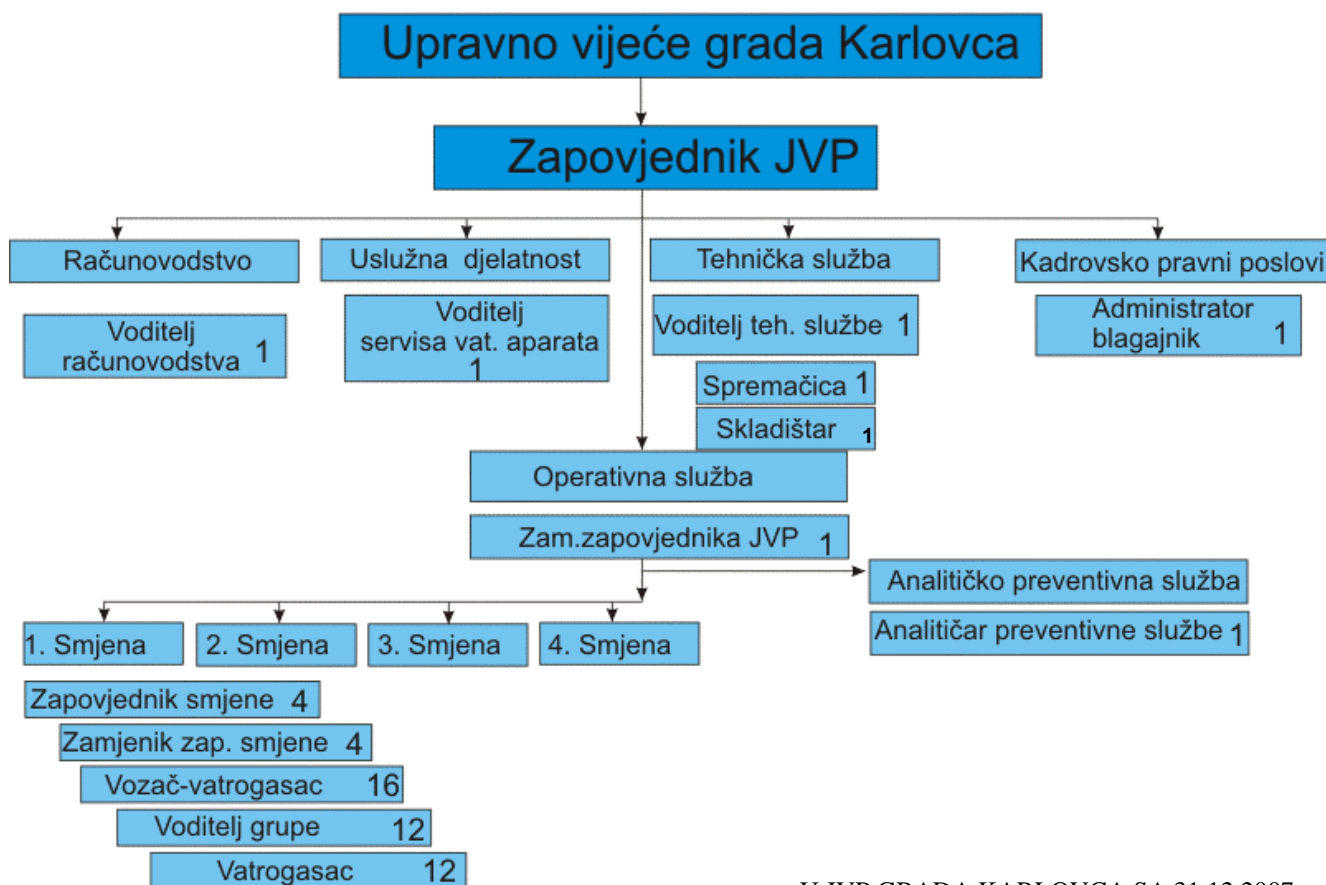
Upravno vijeće grada Karlovca

Zapovjednik JVP

Računovodstvo

Voditelj računovodstva 1

Uslužna djelatnost

Voditelj servisa vat. aparata 1

Tehnička služba

Voditelj teh. službe 1

Spremačica 1

Skladištar 1

Kadrovsko pravni poslovi

Administrator blagajnik 1

Operativna služba

Zam.zapovjednika JVP 1

Analitičko preventivna služba

Analitičar preventivne službe 1

1. Smjena

2. Smjena

3. Smjena

4. Smjena

Zapovjednik smjene 4

Zamjenik zap. smjene 4

Vozač-vatrogasac 16

Voditelj grupe 12

Vatrogasac 12

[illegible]